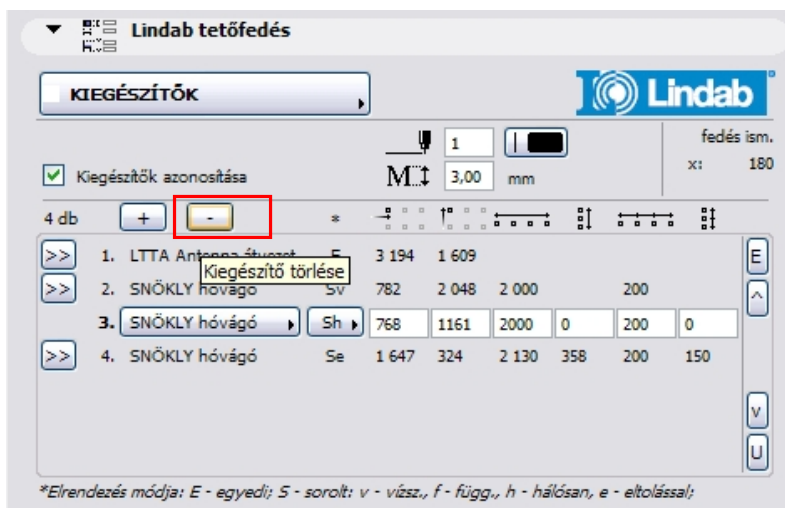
Lindab tetőfedés

KIEGÉSZÍTŐK

Lindab

1

M 3,00 mm

fedés ism.
x: 180

Kiegészítők azonosítása

4 db + - *

| | | | | | | | | |
|---|---|---|---|---|---|---|---|---|
| >> | 1. LTTA Antenna átvezet | E | 3 194 | 1 609 | | | | E |
| >> | 2. SNÖKLY hóvágó | Sv | 782 | 2 048 | 2 000 | | 200 | ^ |
| | 3. SNÖKLY hóvágó | Sh | 768 | 1161 | 2000 | 0 | 200 | 0 |
| >> | 4. SNÖKLY hóvágó | Se | 1 647 | 324 | 2 130 | 358 | 200 | 150 |

Kiegészítő törlése

V
U

*Elrendezés módja: E - egyedi; S - sorolt: v - vízsz., f - függ., h - hálósan, e - eltolással;